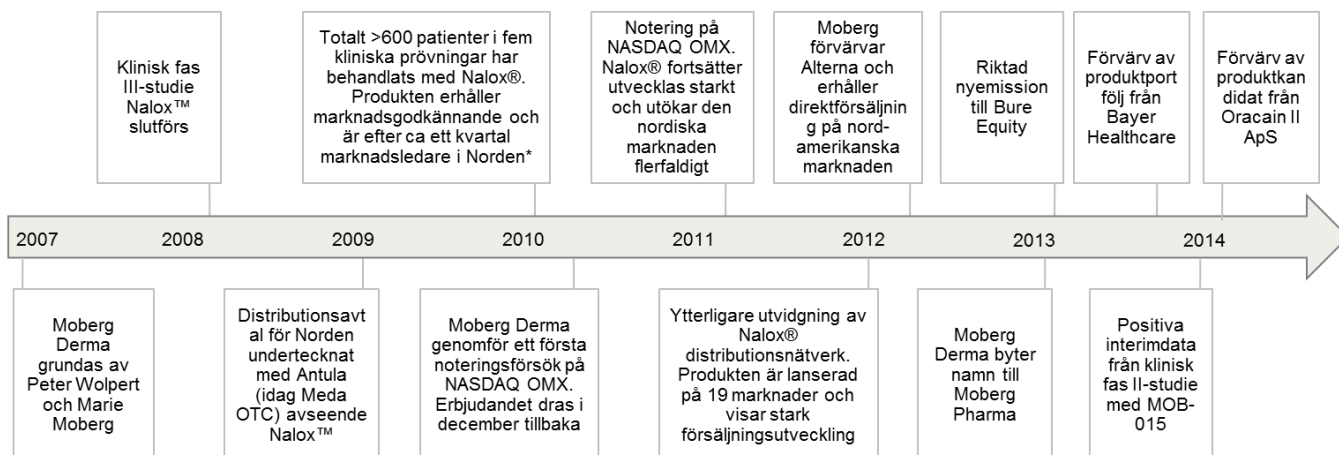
Klinisk fas III-studie Nalox™ slutförs

Totalt >600 patienter i fem kliniska prövningar har behandlats med Nalox®. Produkten erhåller marknadsgodkännande och är efter ca ett kvartal marknadsledare i Norden*

Notering på NASDAQ OMX. Nalox® fortsätter utvecklas starkt och utökar den nordiska marknaden flerfaldigt

Moberg förvärvar Alterna och erhåller direktförsäljning på nord-amerikanska marknaden

Riktad nyemission till Bure Equity

Förvärv av produktportfölj från Bayer Healthcare

Förvärv av produktkandidat från Oracain II ApS

2007 2008 2009 2010 2011 2012 2013 2014

Moberg Derma grundas av Peter Wolpert och Marie Moberg

Distributionsavtal för Norden undertecknat med Antula (idag Meda OTC) avseende Nalox™

Moberg Derma genomför ett första noteringsförsök på NASDAQ OMX. Erbjudandet dras i december tillbaka

Ytterligare utvidgning av Nalox® distributionsnätverk. Produkten är lanserad på 19 marknader och visar stark försäljningsutveckling

Moberg Derma byter namn till Moberg Pharma

Positiva interimdata från klinisk fas II-studie med MOB-015